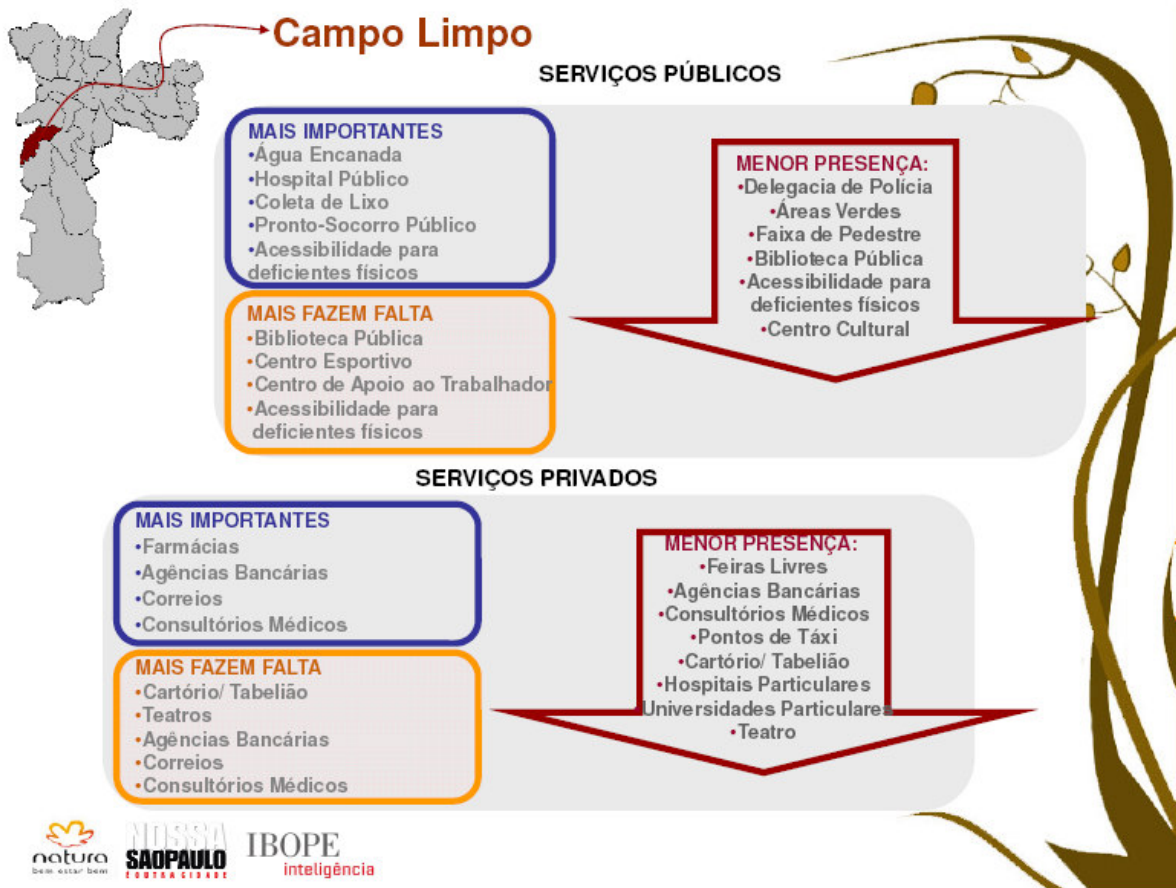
Campo Limpo

SERVIÇOS PÚBLICOS

MAIS IMPORTANTES
•Água Encanada
•Hospital Público
•Coleta de Lixo
•Pronto-Socorro Público
•Acessibilidade para deficientes físicos

MAIS FAZEM FALTA
•Biblioteca Pública
•Centro Esportivo
•Centro de Apoio ao Trabalhador
•Acessibilidade para deficientes físicos

MENOR PRESENÇA:
•Delegacia de Polícia
•Áreas Verdes
•Faixa de Pedestre
•Biblioteca Pública
•Acessibilidade para deficientes físicos
•Centro Cultural

SERVIÇOS PRIVADOS

MAIS IMPORTANTES
•Farmácias
•Agências Bancárias
•Correios
•Consultórios Médicos

MAIS FAZEM FALTA
•Cartório/ Tabelião
•Teatros
•Agências Bancárias
•Correios
•Consultórios Médicos

MENOR PRESENÇA:
•Feiras Livres
•Agências Bancárias
•Consultórios Médicos
•Pontos de Táxi
•Cartório/ Tabelião
•Hospitais Particulares
•Universidades Particulares
•Teatro

natura bem estar bem
NOSSA SÃOPAULO OUTRA CIDADE
IBOPE inteligência